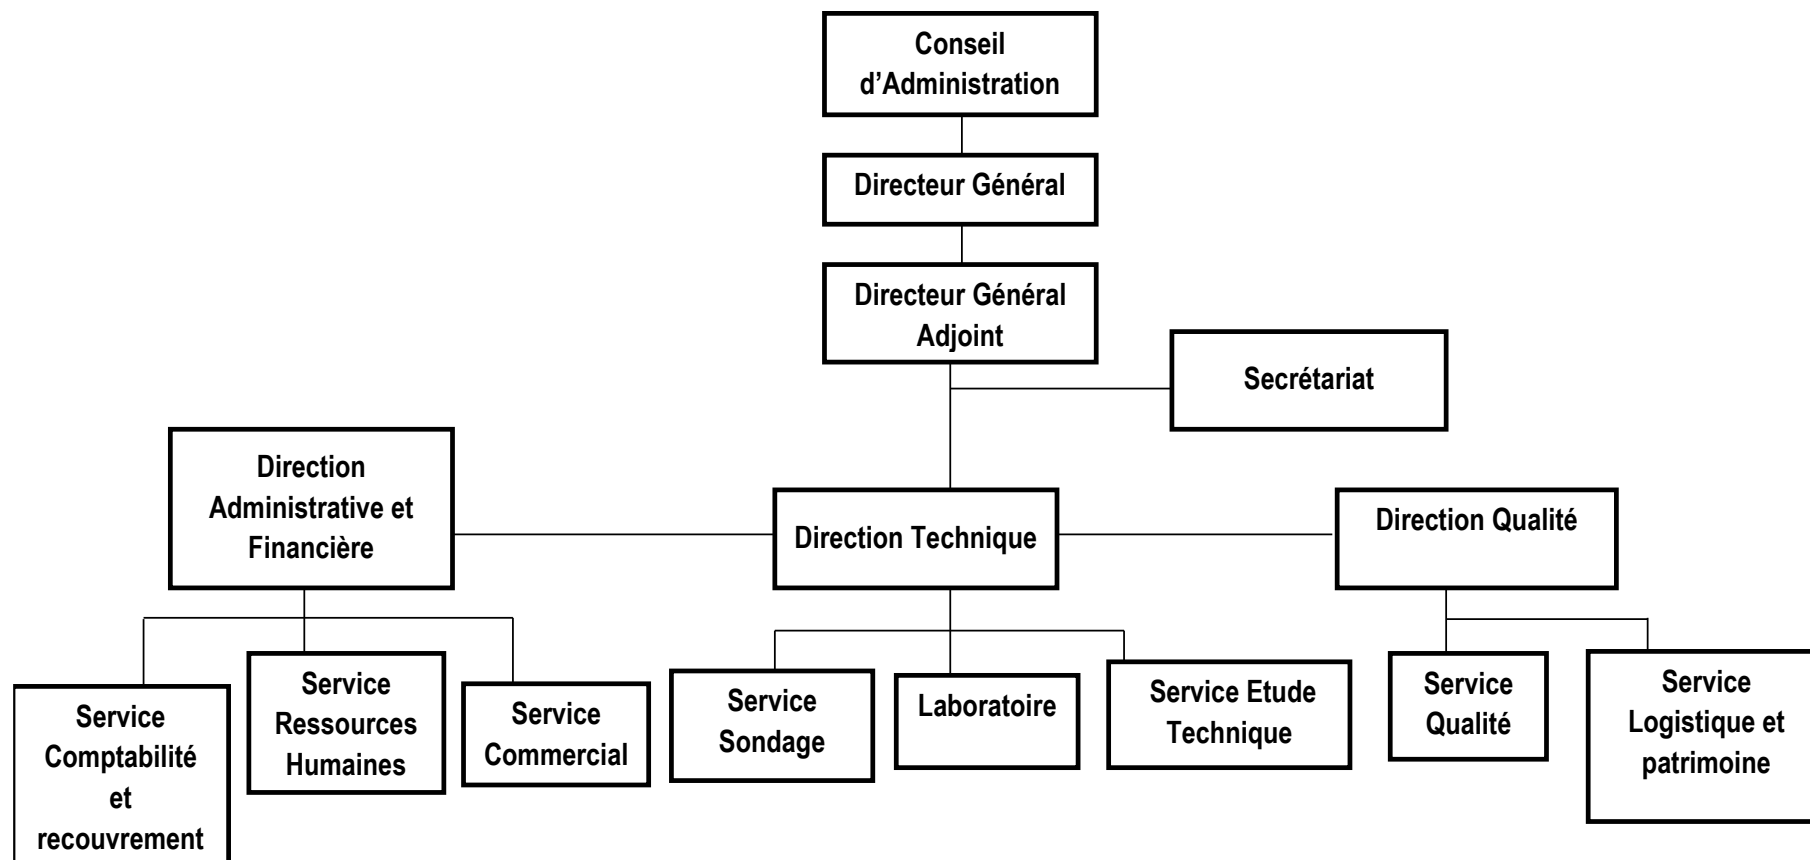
Conseil d’Administration

Directeur Général

Directeur Général Adjoint

Secrétariat

Direction Administrative et Financière

Direction Technique

Direction Qualité

Service Comptabilité et recouvrement

Service Ressources Humaines

Service Commercial

Service Sondage

Laboratoire

Service Etude Technique

Service Qualité

Service Logistique et patrimoine